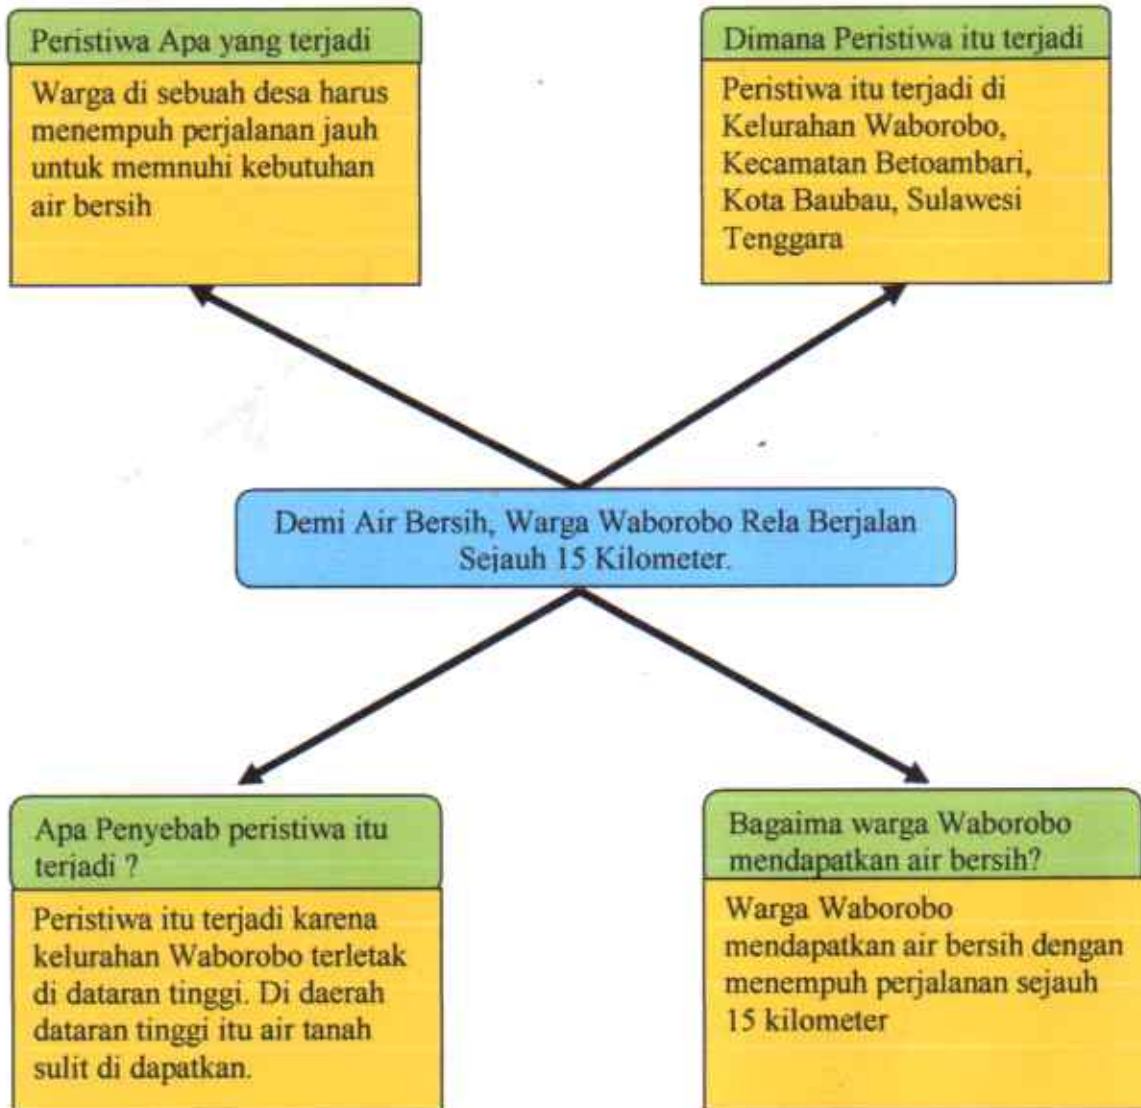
Peristiwa Apa yang terjadi

Warga di sebuah desa harus menempuh perjalanan jauh untuk memnuhi kebutuhan air bersih

Dimana Peristiwa itu terjadi

Peristiwa itu terjadi di Kelurahan Waborobo, Kecamatan Betoambari, Kota Baubau, Sulawesi Tenggara

Demi Air Bersih, Warga Waborobo Rela Berjalan Sejauh 15 Kilometer.

Apa Penyebab peristiwa itu terjadi ?

Peristiwa itu terjadi karena kelurahan Waborobo terletak di dataran tinggi. Di daerah dataran tinggi itu air tanah sulit di dapatkan.

Bagaima warga Waborobo mendapatkan air bersih?

Warga Waborobo mendapatkan air bersih dengan menempuh perjalanan sejauh 15 kilometer